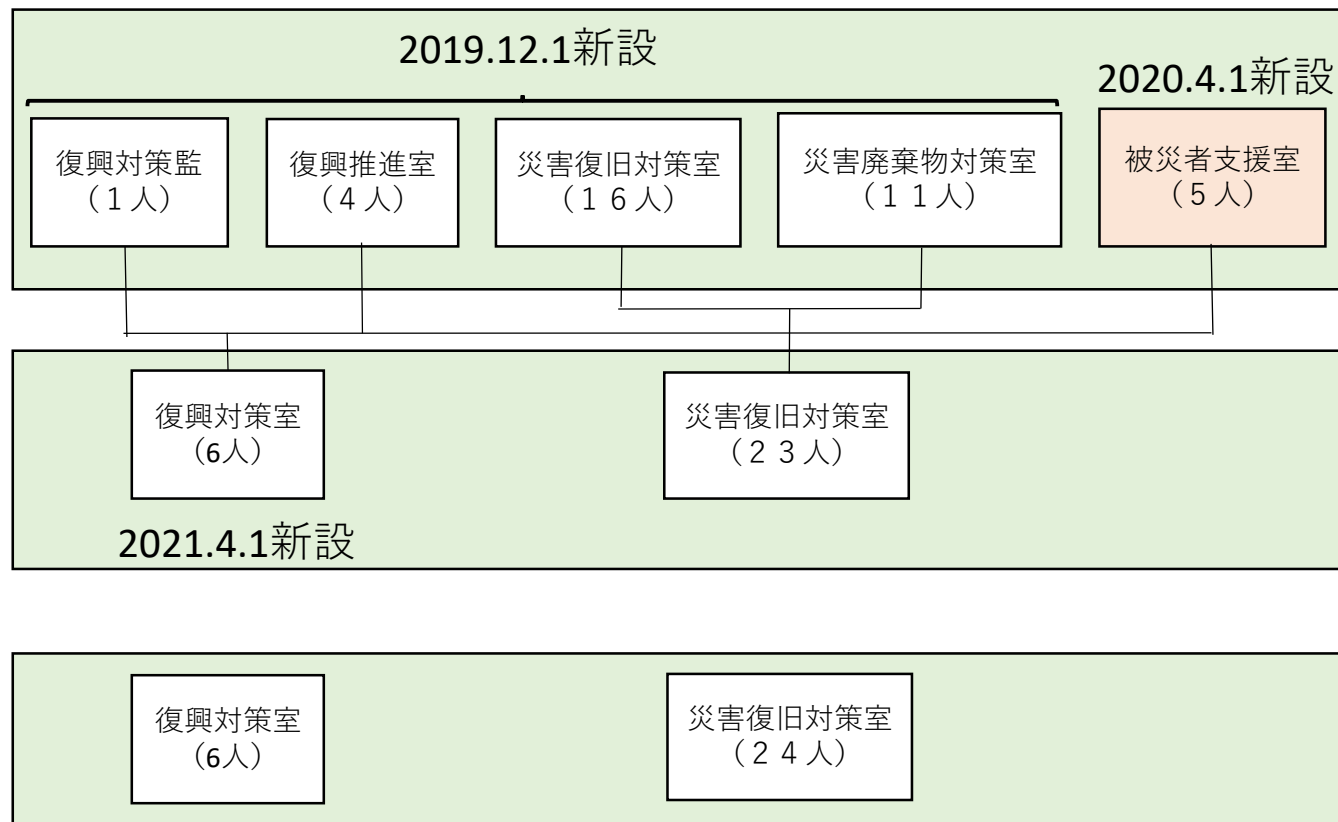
2019.12.1新設

2020.4.1新設

復興対策監
（１人）

復興推進室
（４人）

災害復旧対策室
（１６人）

災害廃棄物対策室
（１１人）

被災者支援室
（５人）

復興対策室
（6人）

災害復旧対策室
（２３人）

2021.4.1新設

復興対策室
（6人）

災害復旧対策室
（２４人）